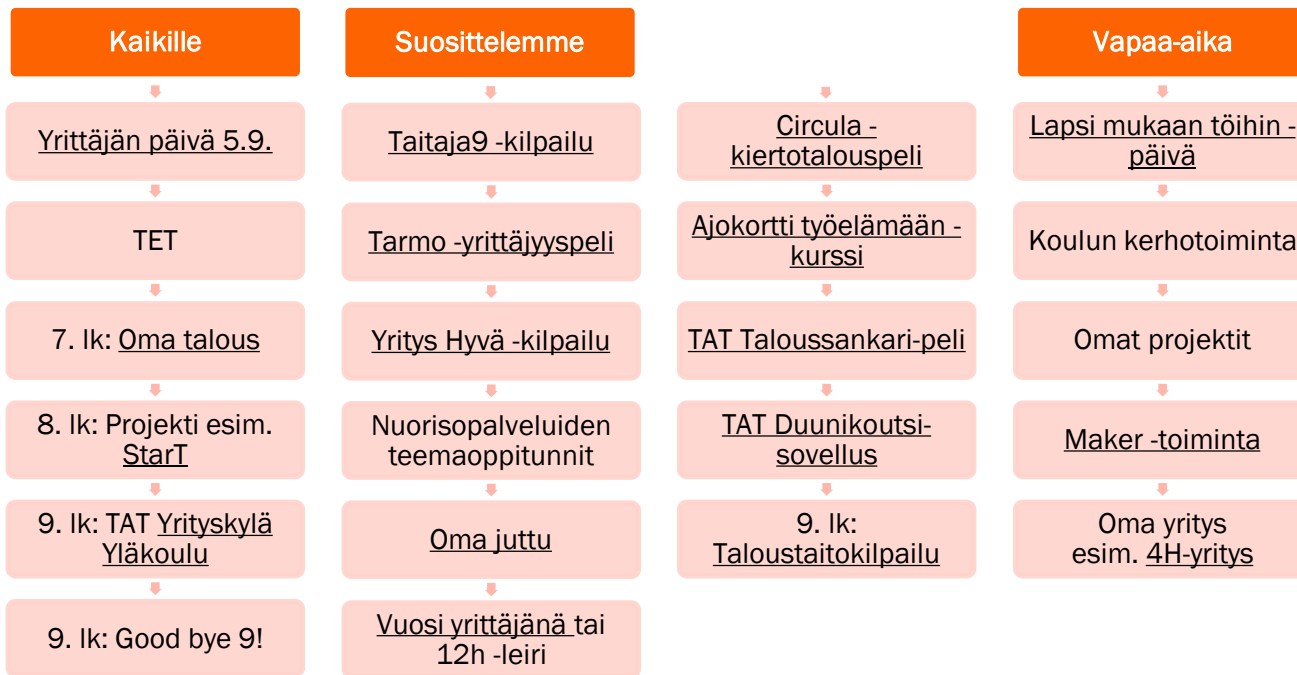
Kaikille

Yrittäjän päivä 5.9.

TET

7. lk: Oma talous

8. lk: Projekti esim. StarT

9. lk: TAT Yrityskylä Yläkoulu

9. lk: Good bye 9!

Suosittelemme

Taitaja9 -kilpailu

Tarmo -yrittäjyyspeli

Yritys Hyvä -kilpailu

Nuorisopalveluiden teemaoppitunnit

Oma juttu

Vuosi yrittäjänä tai 12h -leiri

Circula -kiertotalouspeli

Ajokortti työelämään -kurssi

TAT Taloussankari-peli

TAT Duunikoutsi-sovellus

9. lk: Taloustaitokilpailu

Vapaa-aika

Lapsi mukaan töihin -päivä

Koulun kerhotoiminta

Omat projektit

Maker -toiminta

Oma yritys esim. 4H-yritys